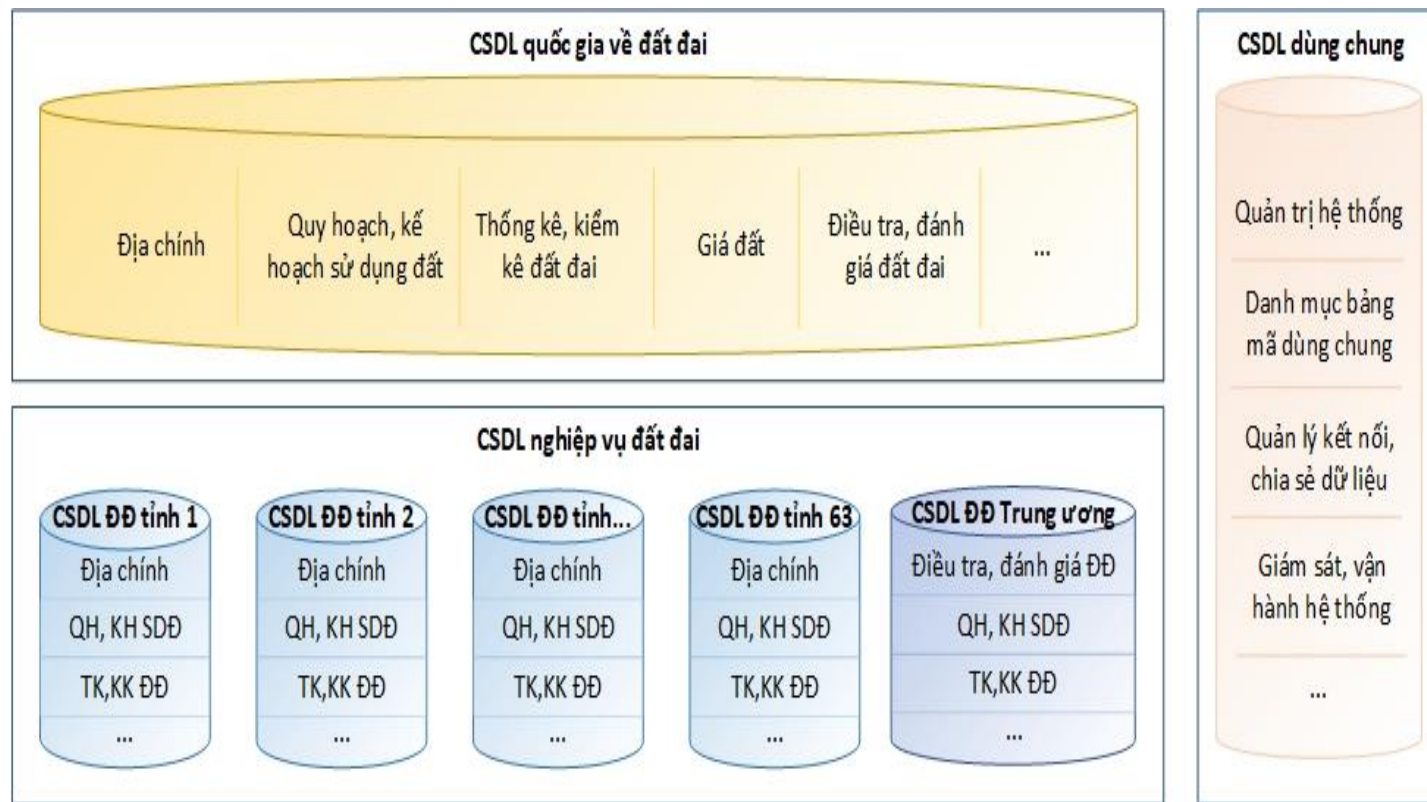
CSDL quốc gia về đất đai

Địa chính

Quy hoạch, kế hoạch sử dụng đất

Thống kê, kiểm kê đất đai

Giá đất

Điều tra, đánh giá đất đai

...

CSDL nghiệp vụ đất đai

CSDL ĐĐ tỉnh 1
Địa chính
QH, KH SDĐ
TK,KK ĐĐ
...

CSDL ĐĐ tỉnh 2
Địa chính
QH, KH SDĐ
TK,KK ĐĐ
...

CSDL ĐĐ tỉnh...
Địa chính
QH, KH SDĐ
TK,KK ĐĐ
...

CSDL ĐĐ tỉnh 63
Địa chính
QH, KH SDĐ
TK,KK ĐĐ
...

CSDL ĐĐ Trung ương
Điều tra, đánh giá ĐĐ
QH, KH SDĐ
TK,KK ĐĐ
...

CSDL dùng chung

Quản trị hệ thống

Danh mục bảng mã dùng chung

Quản lý kết nối, chia sẻ dữ liệu

Giám sát, vận hành hệ thống

...